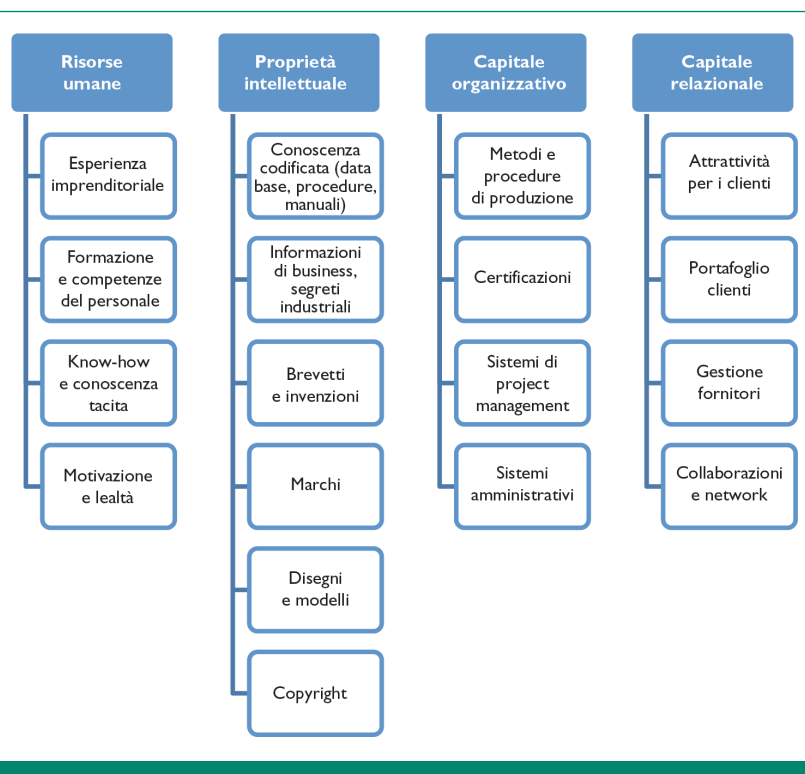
Risorse umane

Esperienza imprenditoriale

Formazione e competenze del personale

Know-how e conoscenza tacita

Motivazione e lealtà

Proprietà intellettuale

Conoscenza codificata (data base, procedure, manuali)

Informazioni di business, segreti industriali

Brevetti e invenzioni

Marchi

Disegni e modelli

Copyright

Capitale organizzativo

Metodi e procedure di produzione

Certificazioni

Sistemi di project management

Sistemi amministrativi

Capitale relazionale

Attrattività per i clienti

Portafoglio clienti

Gestione fornitori

Collaborazioni e network